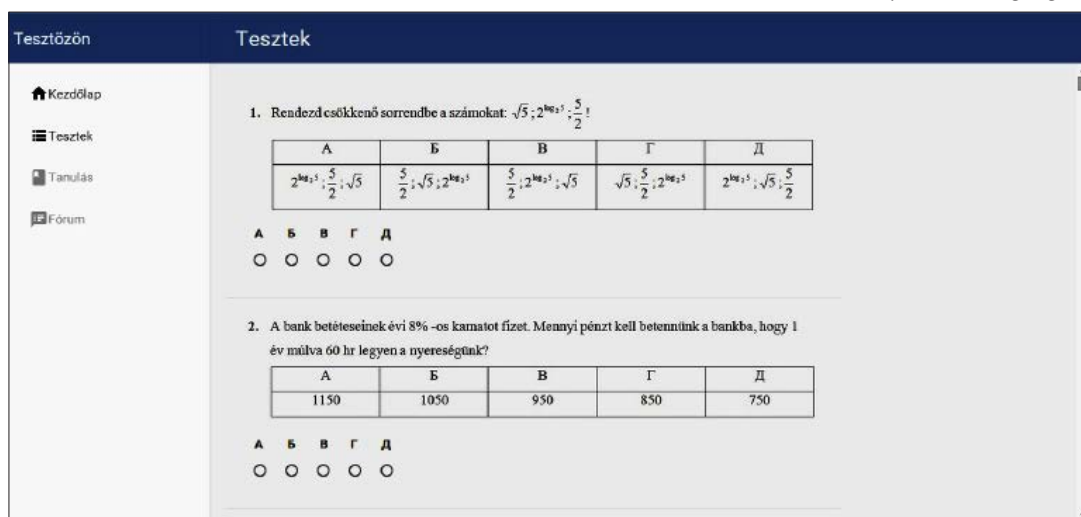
Tesztözön

Tesztek

Kezdőlap

Tesztek

Tanulás

Fórum

1. Rendezd csökkenő sorrendbe a számokat: $\sqrt{5}\,; 2^{\log_2 5}; \frac{5}{2}$!

| А | Б | В | Г | Д |
|---|---|---|---|---|
| $2^{\log_2 5}; \frac{5}{2}; \sqrt{5}$ | $\frac{5}{2}; \sqrt{5}; 2^{\log_2 5}$ | $\frac{5}{2}; 2^{\log_2 5}; \sqrt{5}$ | $\sqrt{5}; \frac{5}{2}; 2^{\log_2 5}$ | $2^{\log_2 5}; \sqrt{5}; \frac{5}{2}$ |

А Б В Г Д

2. A bank betéteseinek évi 8% -os kamatot fizet. Mennyi pénzt kell betennünk a bankba, hogy 1 év múlva 60 hr legyen a nyereségünk?

| А | Б | В | Г | Д |
|---|---|---|---|---|
| 1150 | 1050 | 950 | 850 | 750 |

А Б В Г Д